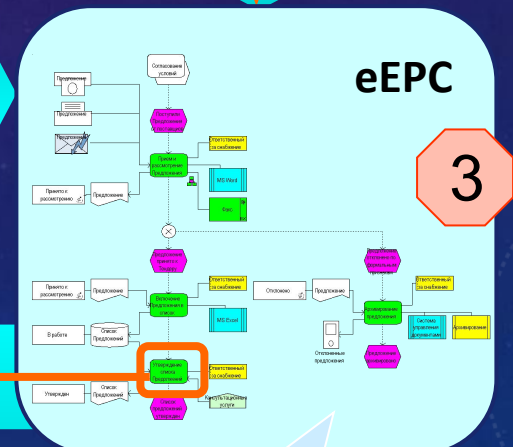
eEPC

3

Согласование условий

Предложение

Предложение

Предложение

Поступило предложение о сотрудничестве

Ответственный за снабжение

Прием и рассмотрение предложения

MS Word

Факс

Принято к рассмотрению

Предложение

Предложение принято к рассмотрению

Ответственный за снабжение

Включение предложения в список

MS Excel

Принято к рассмотрению

Предложение

В работе

Список предложений

Утверждение списка предложений

Ответственный за снабжение

Консультационные услуги

Утвержден

Список предложений

Список предложений утвержден

Отклонено

Предложение

Архивирование предложения

Ответственный за снабжение

Система управления документами

Архивирование

Отклоненные предложения

Предложение архивировано